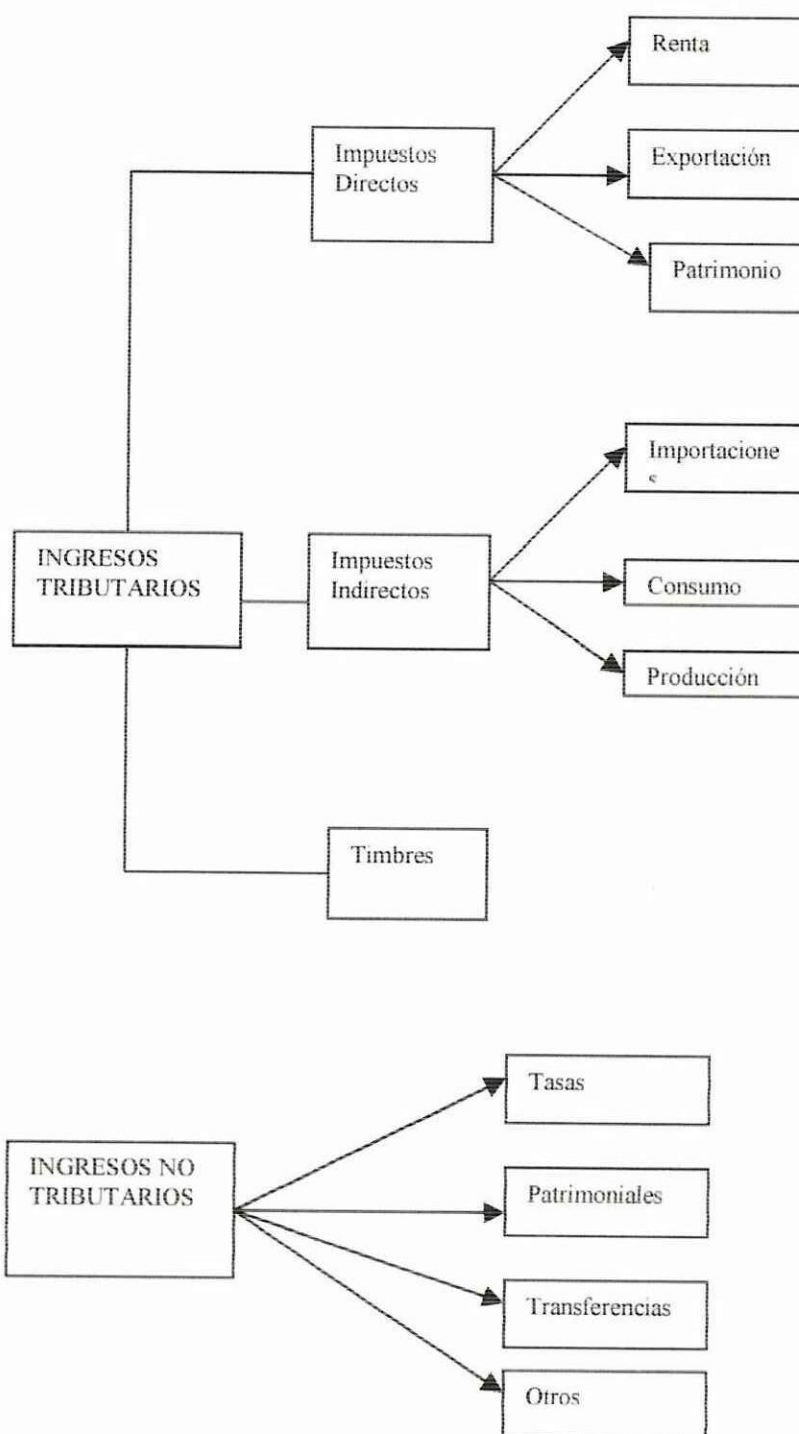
INGRESOS TRIBUTARIOS

Impuestos Directos

Renta

Exportación

Patrimonio

Impuestos Indirectos

Importacione s

Consumo

Producción

Timbres

INGRESOS NO TRIBUTARIOS

Tasas

Patrimoniales

Transferencias

Otros